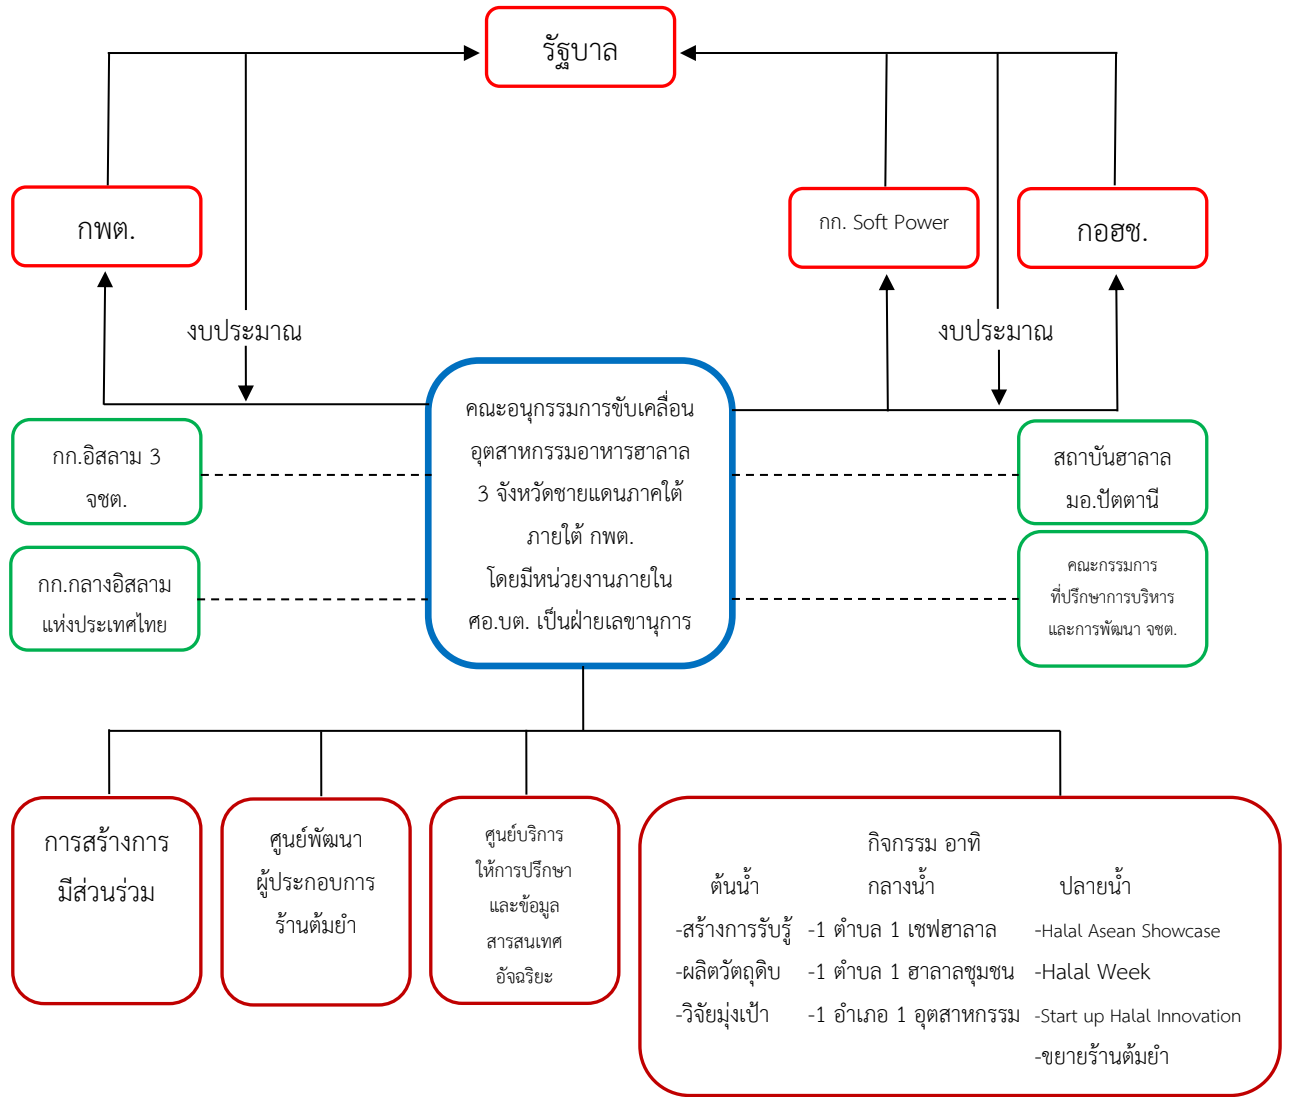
รัฐบาล

กพต.

งบประมาณ

กก. Soft Power

กอฮช.

งบประมาณ

กก.อิสลาม 3 จชต.

กก.กลางอิสลามแห่งประเทศไทย

คณะอนุกรรมการขับเคลื่อนอุตสาหกรรมอาหารฮาลาล 3 จังหวัดชายแดนภาคใต้ ภายใต้ กพต. โดยมีหน่วยงานภายใน ศอ.บต. เป็นฝ่ายเลขานุการ

สถาบันฮาลาล มอ.ปัตตานี

คณะกรรมการที่ปรึกษาการบริหารและการพัฒนา จชต.

การสร้างการมีส่วนร่วม

ศูนย์พัฒนาผู้ประกอบการร้านต้มยำ

ศูนย์บริการให้การปรึกษาและข้อมูลสารสนเทศอัจฉริยะ

กิจกรรม อาทิ

ต้นน้ำ
-สร้างการรับรู้
-ผลิตวัตถุดิบ
-วิจัยมุ่งเป้า

กลางน้ำ
-1 ตำบล 1 เชฟฮาลาล
-1 ตำบล 1 ฮาลาลชุมชน
-1 อำเภอ 1 อุตสาหกรรม

ปลายน้ำ
-Halal Asean Showcase
-Halal Week
-Start up Halal Innovation
-ขยายร้านต้มยำ